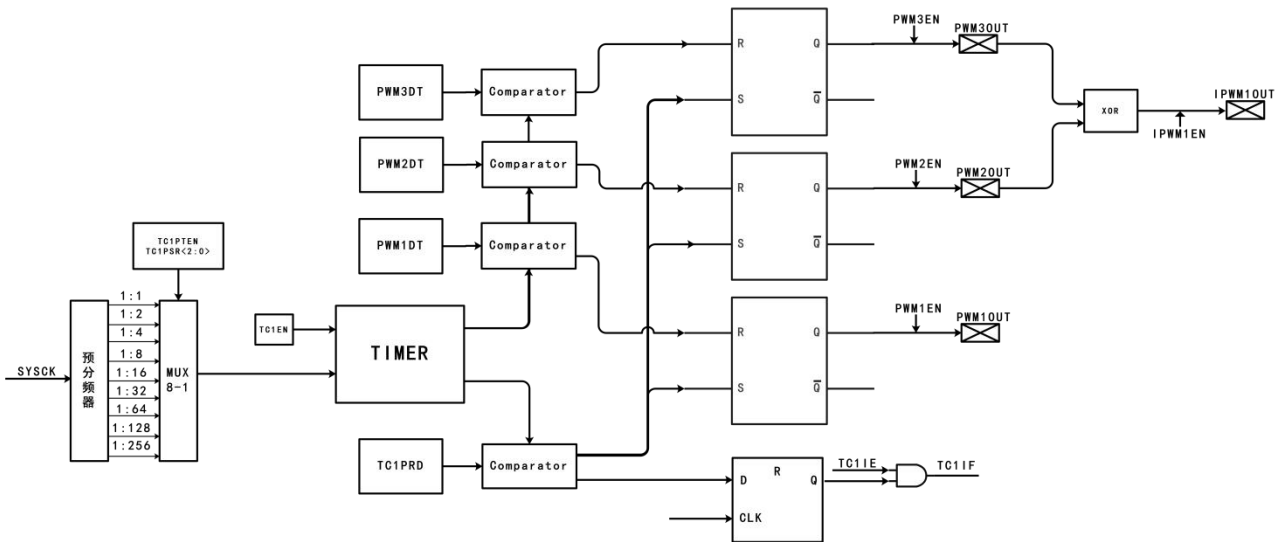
PWM3EN
PWM3OUT
R
Q
S
$\overline{Q}$
PWM3DT
Comparator
XOR
IPWM1OUT
IPWM1EN
PWM2DT
Comparator
PWM2EN
PWM2OUT
R
Q
S
$\overline{Q}$
TC1PTEN
TC1PSR<2:0>
PWM1DT
Comparator
PWM1EN
PWM1OUT
R
Q
S
$\overline{Q}$
1:1
1:2
1:4
1:8
1:16
1:32
1:64
1:128
1:256
TC1EN
TIMER
SYSCK
预分频器
MUX 8-1
TC1PRD
Comparator
D
R
Q
CLK
TC1IE
TC1IF